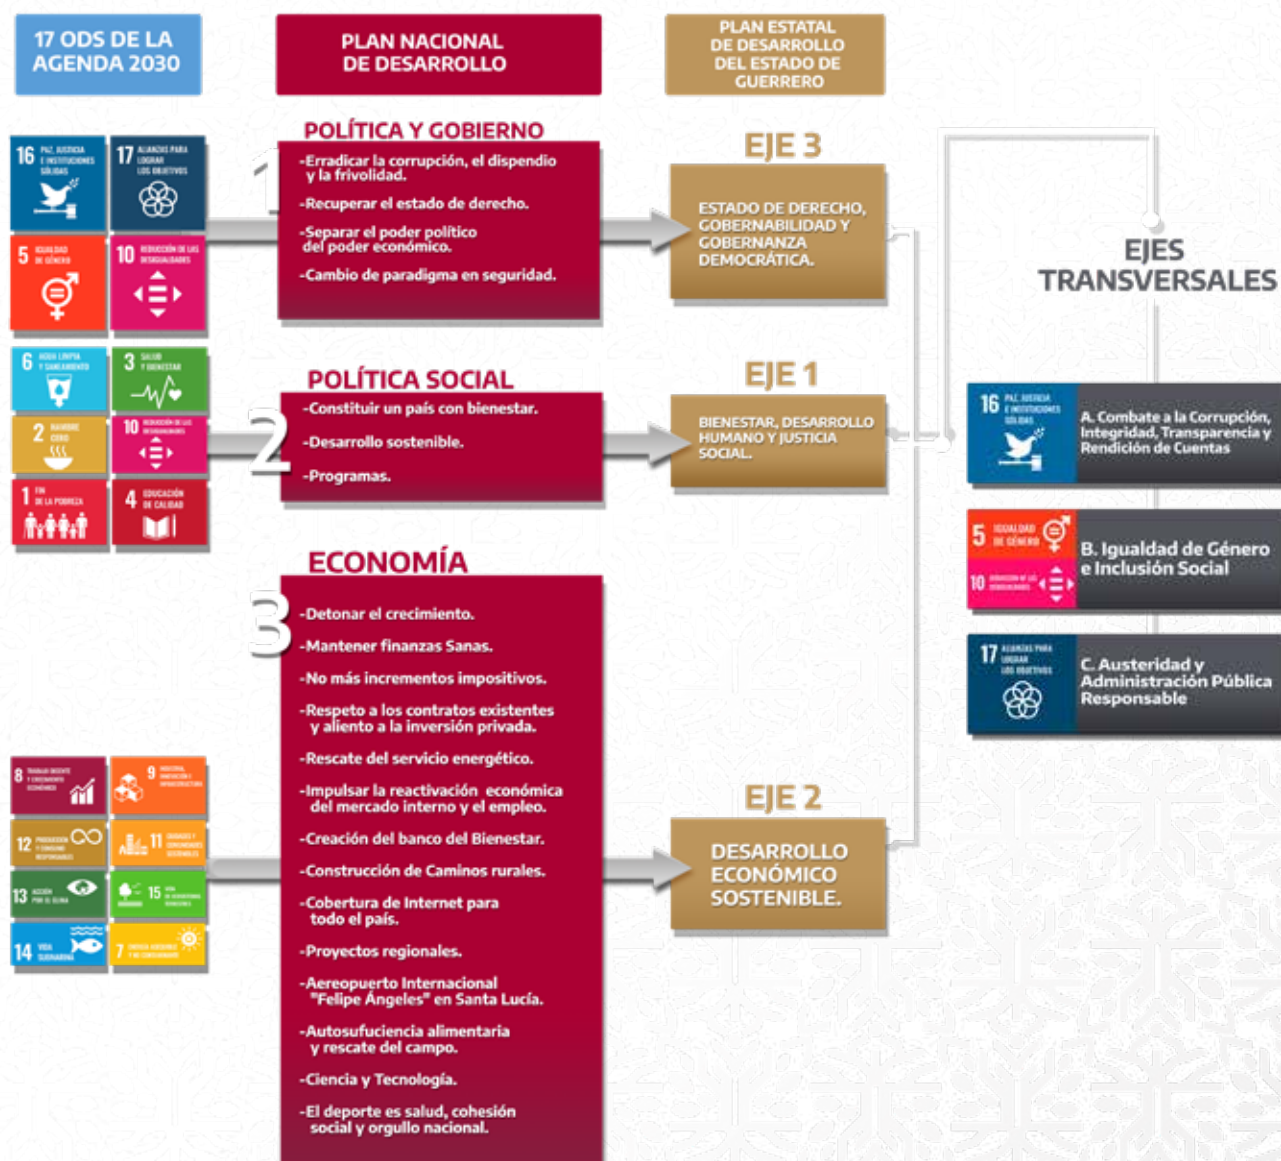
17 ODS DE LA AGENDA 2030

PLAN NACIONAL DE DESARROLLO

PLAN ESTATAL DE DESARROLLO DEL ESTADO DE GUERRERO

16 PAZ, JUSTICIA E INSTITUCIONES SÓLIDAS
17 ALIANZAS PARA LOGRAR LOS OBJETIVOS
5 IGUALDAD DE GÉNERO
10 REDUCCIÓN DE LAS DESIGUALDADES

1

POLÍTICA Y GOBIERNO
-Erradicar la corrupción, el dispendio y la frivolidad.
-Recuperar el estado de derecho.
-Separar el poder político del poder económico.
-Cambio de paradigma en seguridad.

EJE 3
ESTADO DE DERECHO, GOBERNABILIDAD Y GOBERNANZA DEMOCRÁTICA.

EJES TRANSVERSALES

6 AGUA LIMPIA Y SANEAMIENTO
3 SALUD Y BIENESTAR
2 HAMBRE CERO
10 REDUCCIÓN DE LAS DESIGUALDADES
1 FIN DE LA POBREZA
4 EDUCACIÓN DE CALIDAD

2

POLÍTICA SOCIAL
-Constituir un país con bienestar.
-Desarrollo sostenible.
-Programas.

EJE 1
BIENESTAR, DESARROLLO HUMANO Y JUSTICIA SOCIAL.

16 PAZ, JUSTICIA E INSTITUCIONES SÓLIDAS
A. Combate a la Corrupción, Integridad, Transparencia y Rendición de Cuentas

5 IGUALDAD DE GÉNERO
10 REDUCCIÓN DE LAS DESIGUALDADES
B. Igualdad de Género e Inclusión Social

17 ALIANZAS PARA LOGRAR LOS OBJETIVOS
C. Austeridad y Administración Pública Responsable

3

ECONOMÍA
-Detonar el crecimiento.
-Mantener finanzas Sanas.
-No más incrementos impositivos.
-Respeto a los contratos existentes y aliento a la inversión privada.
-Rescate del servicio energético.
-Impulsar la reactivación económica del mercado interno y el empleo.
-Creación del banco del Bienestar.
-Construcción de Caminos rurales.
-Cobertura de Internet para todo el país.
-Proyectos regionales.
-Aereopuerto Internacional "Felipe Ángeles" en Santa Lucía.
-Autosuficiencia alimentaria y rescate del campo.
-Ciencia y Tecnología.
-El deporte es salud, cohesión social y orgullo nacional.

8 TRABAJO DECENTE Y CRECIMIENTO ECONÓMICO
9 INDUSTRIA, INNOVACIÓN E INFRAESTRUCTURA
12 PRODUCCIÓN Y CONSUMO RESPONSABLES
11 CIUDADES Y COMUNIDADES SOSTENIBLES
13 ACCIÓN POR EL CLIMA
15 VIDA DE ECOSISTEMAS TERRESTRES
14 VIDA SUBMARINA
7 ENERGÍA ASEQUIBLE Y NO CONTAMINANTE

EJE 2
DESARROLLO ECONÓMICO SOSTENIBLE.